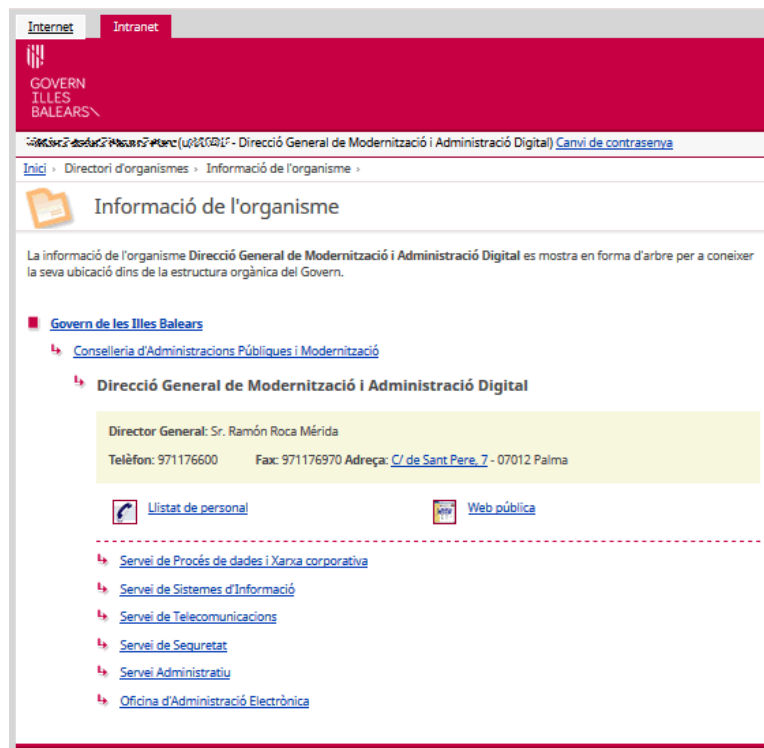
Internet Intranet

GOVERN ILLES BALEARS

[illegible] ([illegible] - Direcció General de Modernització i Administració Digital) Canvi de contrasenya

Inici › Directori d'organismes › Informació de l'organisme ›

Informació de l'organisme

La informació de l'organisme **Direcció General de Modernització i Administració Digital** es mostra en forma d'arbre per a conèixer la seva ubicació dins de la estructura orgànica del Govern.

Govern de les Illes Balears

Conselleria d'Administracions Públiques i Modernització

Direcció General de Modernització i Administració Digital

Director General: Sr. Ramón Roca Mérida

Telèfon: 971176600 Fax: 971176970 Adreça: C/ de Sant Pere, 7 - 07012 Palma

Llistat de personal

Web pública

Servei de Procés de dades i Xarxa corporativa

Servei de Sistemes d'Informació

Servei de Telecomunicacions

Servei de Seguretat

Servei Administratiu

Oficina d'Administració Electrònica